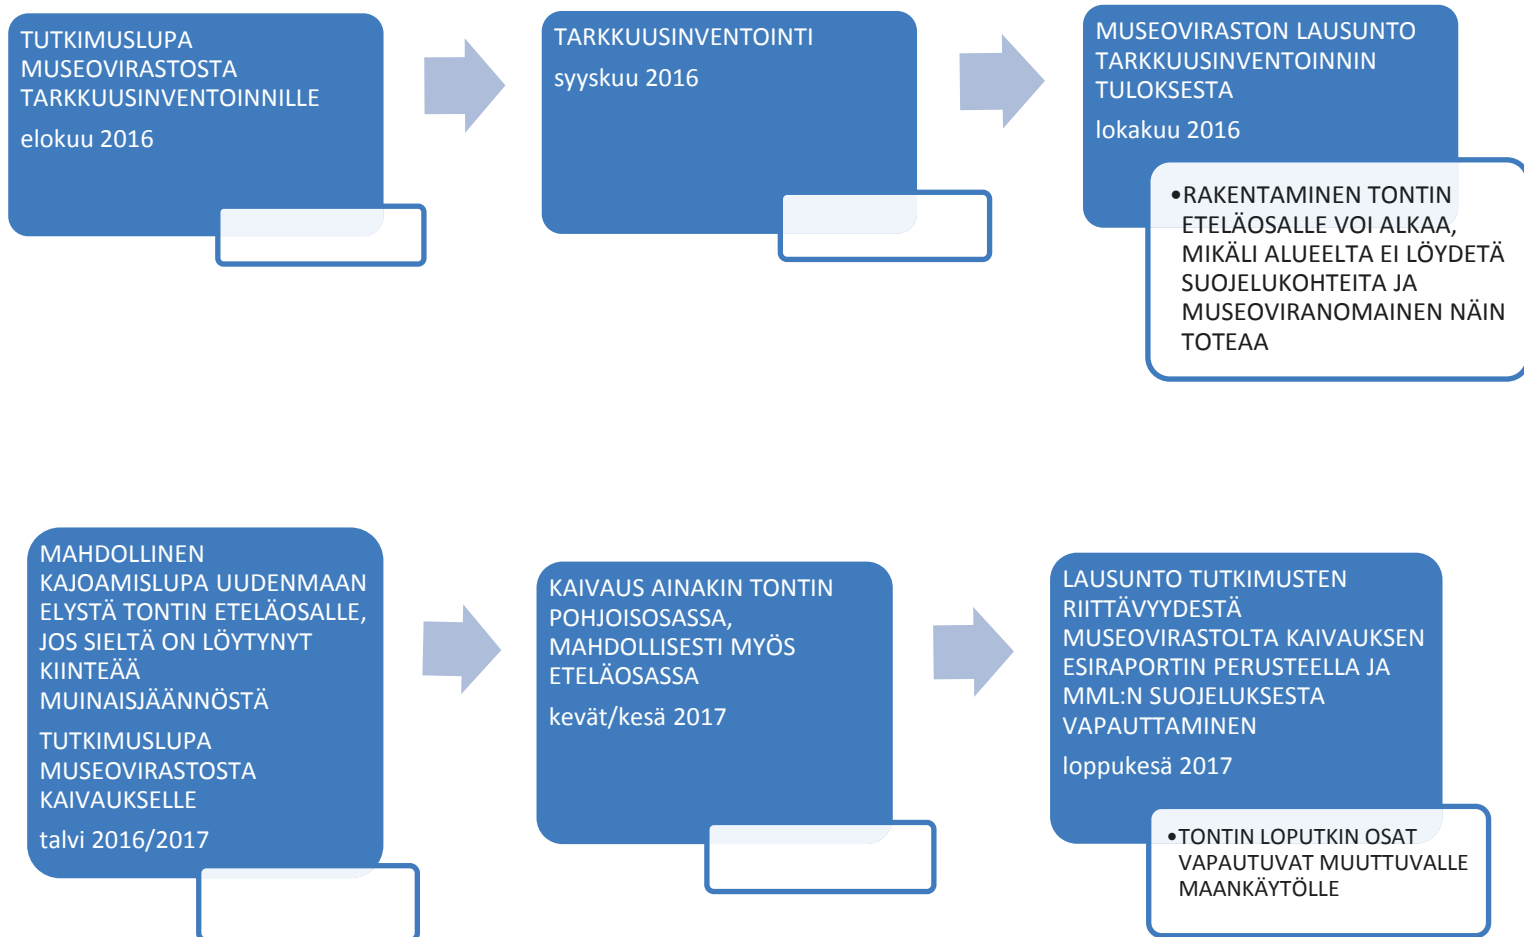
TUTKIMUSLUPA MUSEOVIRASTOSTA TARKKUUSINVENTOINNILLE

elokuu 2016

TARKKUUSINVENTOINTI

syyskuu 2016

MUSEOVIRASTON LAUSUNTO TARKKUUSINVENTOINNIN TULOKSESTA

lokakuu 2016

•RAKENTAMINEN TONTIN ETELÄOSALLE VOI ALKAA, MIKÄLI ALUEELTA EI LÖYDETÄ SUOJELUKOHTEITA JA MUSEOVIRANOMAINEN NÄIN TOTEAA

MAHDOLLINEN KAJOAMISLUPA UUDENMAAN ELYSTÄ TONTIN ETELÄOSALLE, JOS SIELTÄ ON LÖYTYNYT KIINTEÄÄ MUINAISJÄÄNNÖSTÄ

TUTKIMUSLUPA MUSEOVIRASTOSTA KAIVAUKSELLE

talvi 2016/2017

KAIVAUS AINAKIN TONTIN POHJOISOSASSA, MAHDOLLISESTI MYÖS ETELÄOSASSA

kevät/kesä 2017

LAUSUNTO TUTKIMUSTEN RIITTÄVYYDESTÄ MUSEOVIRASTOLTA KAIVAUKSEN ESIRAPORTIN PERUSTEELLA JA MML:N SUOJELUKSESTA VAPAUTTAMINEN

loppukesä 2017

•TONTIN LOPUTKIN OSAT VAPAUTUVAT MUUTTUVALLE MAANKÄYTÖLLE